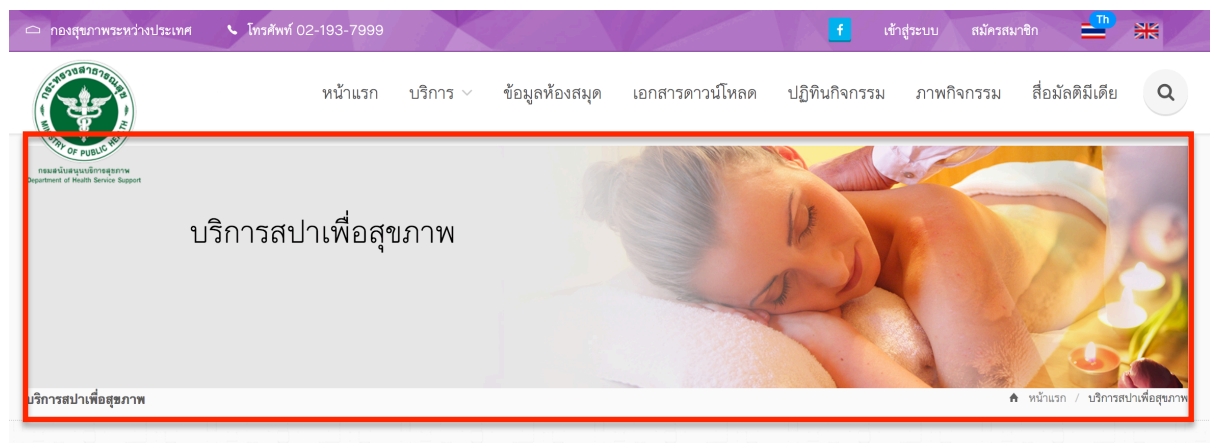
กองสุขภาพระหว่างประเทศ โทรศัพท์ 02-193-7999 f เข้าสู่ระบบ สมัครสมาชิก Th

กระทรวงสาธารณสุข MINISTRY OF PUBLIC HEALTH
กรมสนับสนุนบริการสุขภาพ
Department of Health Service Support

หน้าแรก บริการ ข้อมูลห้องสมุด เอกสารดาวน์โหลด ปฏิทินกิจกรรม ภาพกิจกรรม สื่อมัลติมีเดีย

บริการสปาเพื่อสุขภาพ

บริการสปาเพื่อสุขภาพ

หน้าแรก / บริการสปาเพื่อสุขภาพ